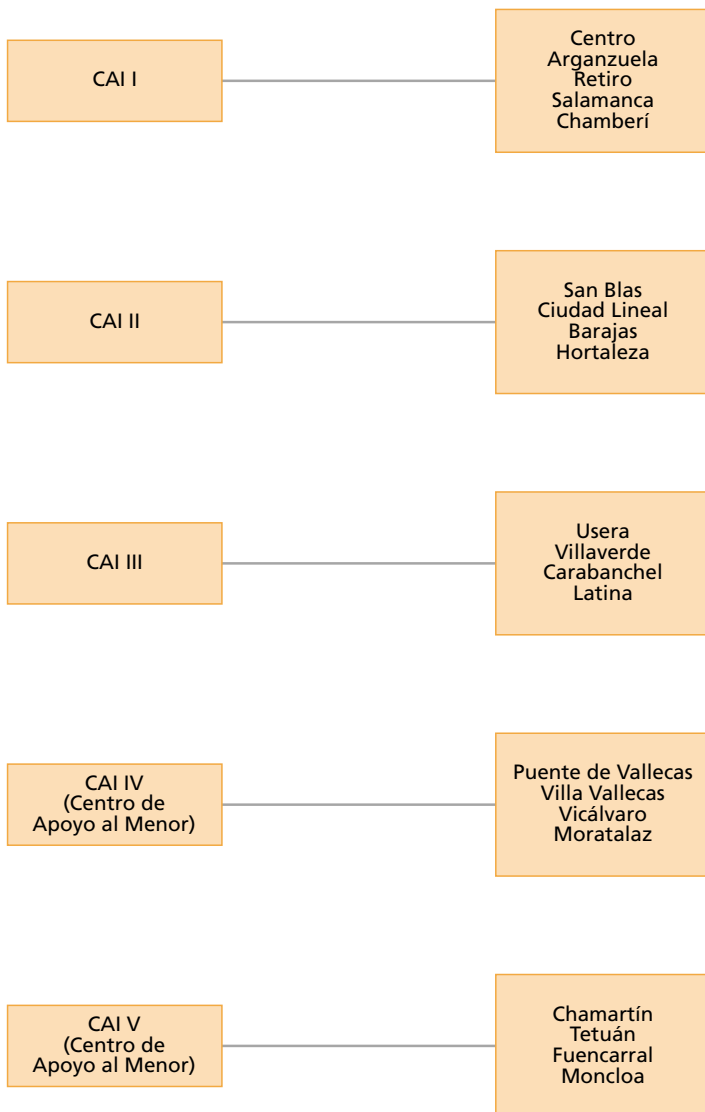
CAI I

Centro
Arganzuela
Retiro
Salamanca
Chamberí

CAI II

San Blas
Ciudad Lineal
Barajas
Hortaleza

CAI III

Usera
Villaverde
Carabanchel
Latina

CAI IV
(Centro de Apoyo al Menor)

Puente de Vallecas
Villa Vallecas
Vicálvaro
Moratalaz

CAI V
(Centro de Apoyo al Menor)

Chamartín
Tetuán
Fuencarral
Moncloa